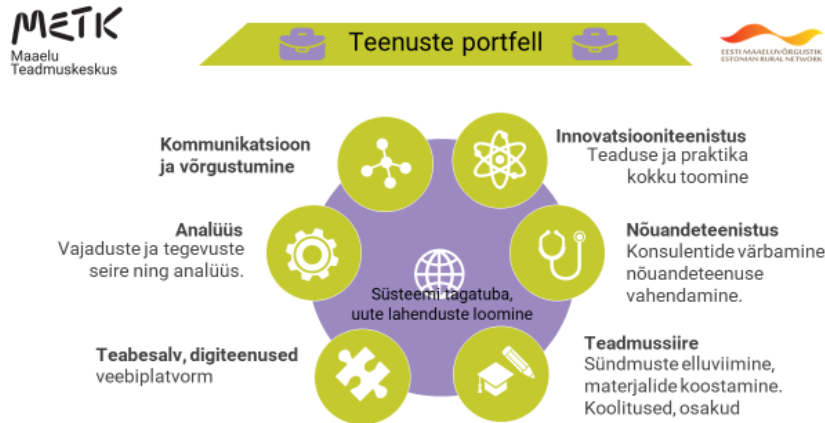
METK
Maaelu Teadmuskeskus

Teenuste portfell

EESTI MAAELUVÕRGUSTIK
ESTONIAN RURAL NETWORK

Kommunikatsioon ja võrgustumine

Innovatsiooniteenistus
Teaduse ja praktika kokku toomine

Analüüs
Vajaduste ja tegevuste seire ning analüüs.

Nõuandeteenistus
Konsulentide värbamine nõuandeteenuse vahendamine.

Süsteemi tagatuba, uute lahenduste loomine

Teabesalv, digiteenused
veebiplatvorm

Teadmussiire
Sündmuste elluviimine, materjalide koostamine. Koolitused, osakud